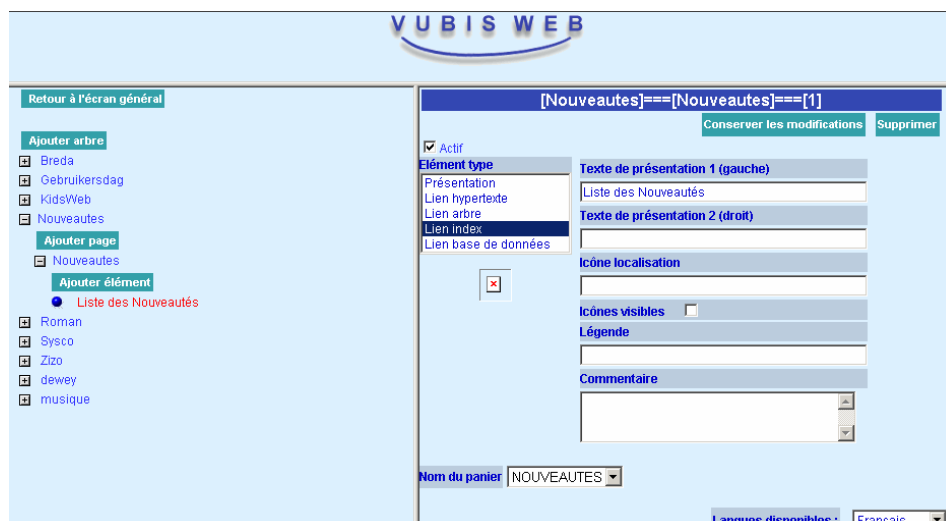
VUBIS WEB

Retour à l'écran général

Ajouter arbre

Breda
Gebruikersdag
KidsWeb
Nouveautes
Ajouter page
Nouveautes
Ajouter élément
Liste des Nouveautés
Roman
Sysco
Zizo
dewey
musique

[Nouveautes]===[Nouveautes]===[1]

Conserver les modifications
Supprimer

Actif

Elément type
Présentation
Lien hypertexte
Lien arbre
Lien index
Lien base de données

Texte de présentation 1 (gauche)
Liste des Nouveautés
Texte de présentation 2 (droit)
Icône localisation
Icônes visibles
Légende
Commentaire

Nom du panier NOUVEAUTES

Langues disponibles : Français